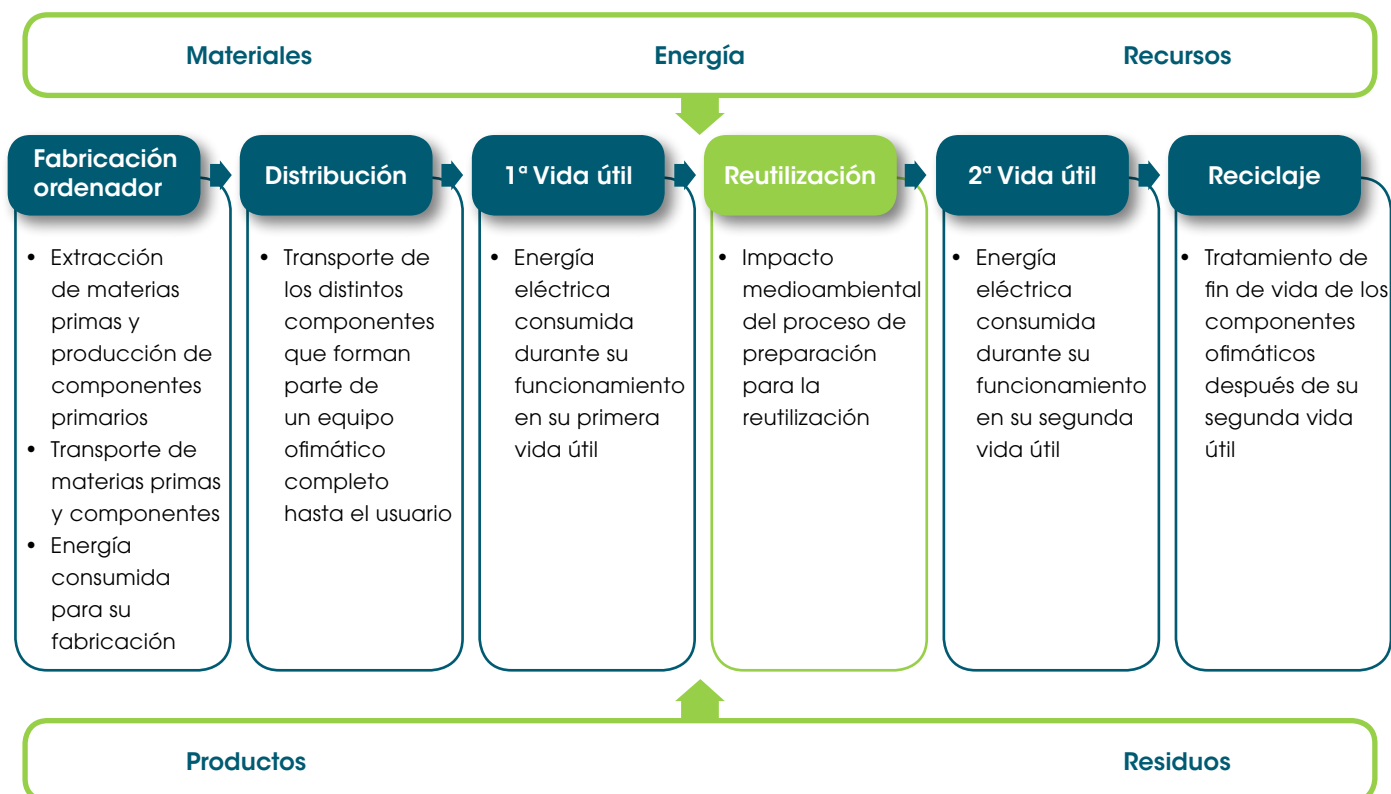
Materiales Energía Recursos

Fabricación ordenador

- Extracción de materias primas y producción de componentes primarios
- Transporte de materias primas y componentes
- Energía consumida para su fabricación

Distribución

- Transporte de los distintos componentes que forman parte de un equipo ofimático completo hasta el usuario

1ª Vida útil

- Energía eléctrica consumida durante su funcionamiento en su primera vida útil

Reutilización

- Impacto medioambiental del proceso de preparación para la reutilización

2ª Vida útil

- Energía eléctrica consumida durante su funcionamiento en su segunda vida útil

Reciclaje

- Tratamiento de fin de vida de los componentes ofimáticos después de su segunda vida útil

Productos Residuos